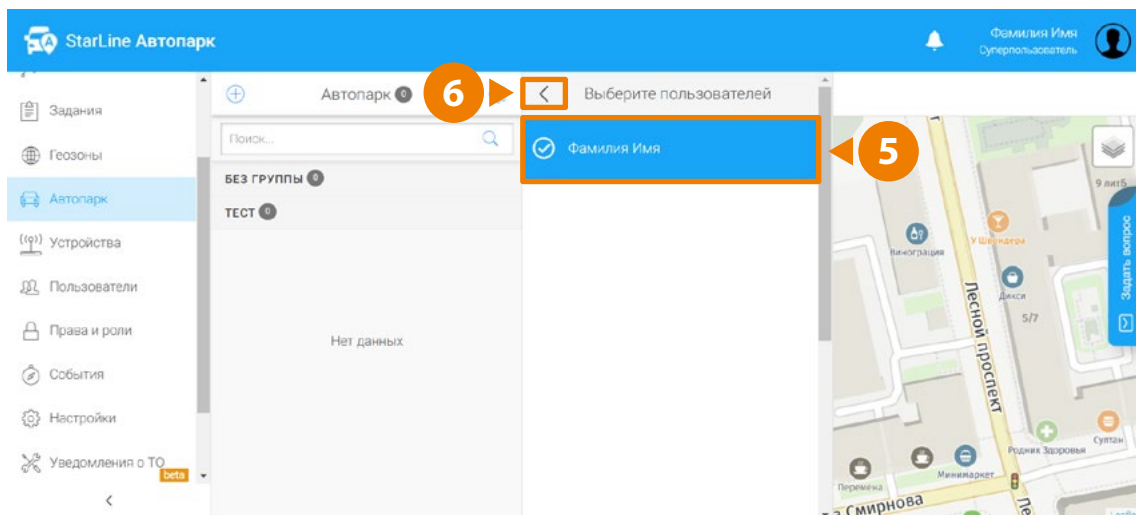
StarLine Автопарк

Фамилия Имя
Суперпользователь

Задания
Геозоны
Автопарк
Устройства
Пользователи
Права и роли
События
Настройки
Уведомления о ТО
beta

Автопарк 0
6
Выберите пользователей
Поиск...
БЕЗ ГРУППЫ 0
ТЕСТ 0
Нет данных

Фамилия Имя
5

9 лит5
Виноградия
У Шандары
Дикси
5/7
Лесной проспект
Задать вопрос
Родник Здоровья
Султан
Перемена
Минимаркет
Смирнова